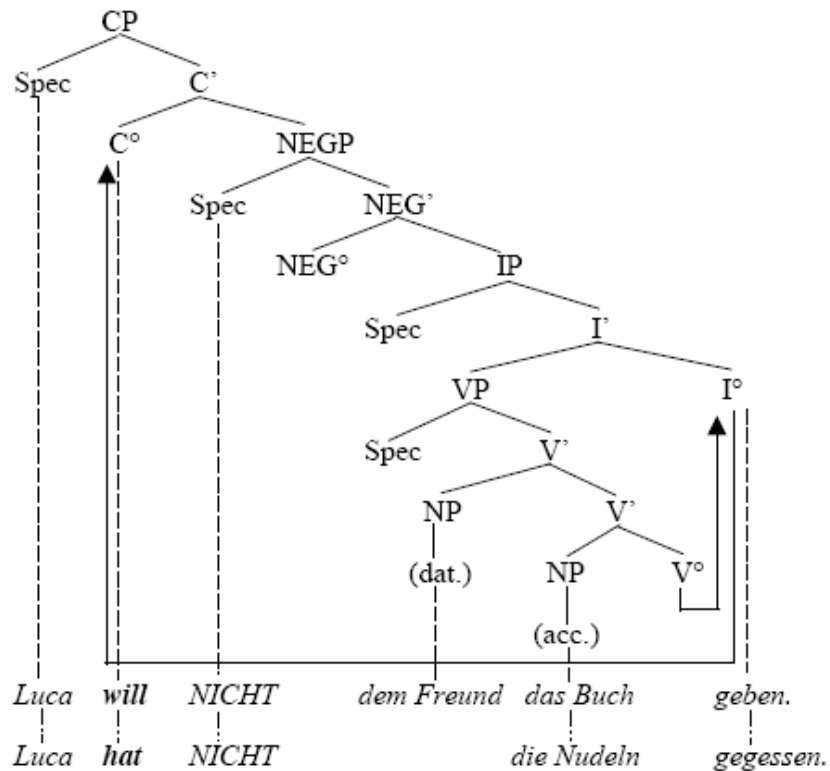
CP

Spec C'

C° NEGP

Spec NEG'

NEG° IP

Spec I'

VP I°

Spec V'

NP V'

(dat.) NP V°

(acc.)

*Luca* ***will*** *NICHT* *dem Freund* *das Buch* *geben.*

*Luca* ***hat*** *NICHT* *die Nudeln* *gegessen.*